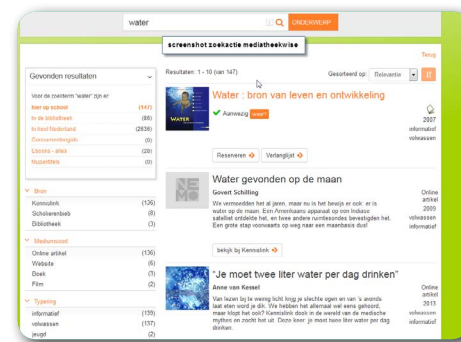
water

ONDERWERP

screenshot zoekactie mediatheekwise

Terug

Gevonden resultaten

Voor de zoekterm "water" zijn er:

hier op school (147)
In de bibliotheek (86)
In heel Nederland (2636)
Gemeentegids (0)
Lessen - sites (20)
Muziekfiles (0)

Bron
Kennislink (126)
Scholierenbieb (8)
Bibliotheek (3)

Mediumsoort
Online artikel (136)
Website (6)
Boek (3)
Film (2)

Typering
informatief (139)
volwassen (137)
jeugd (2)

Resultaten: 1 - 10 (van 147)

Gesorteerd op: Relevantie

Water : bron van leven en ontwikkeling

Aanwezig

2007
informatief
volwassen

Reserveren
Verlanglijst

Water gevonden op de maan

Govert Schilling

We vermoedden het al jaren, maar nu is het bewijs er ook: er is water op de maan. Een Amerikaanse apparaat op een Indiase satelliet ontdekte het, en twee andere ruimtesondes bevestigden het. Een grote stap voorwaarts op weg naar een maanbasis dus!

Online artikel
2009
volwassen
informatief

bekijk bij Kennislink

"Je moet twee liter water per dag drinken"

Anne van Kessel

Van lezen bij te weinig licht krijg je slechte ogen en van 's avonds laat eten word je dik. We hebben het allemaal wel eens gehoord, maar klopt het ook? Kennislink dook in de wereld van de medische mythen en zocht het uit. Deze keer: je moet twee liter water per dag drinken.

Online artikel
2013
volwassen
informatief